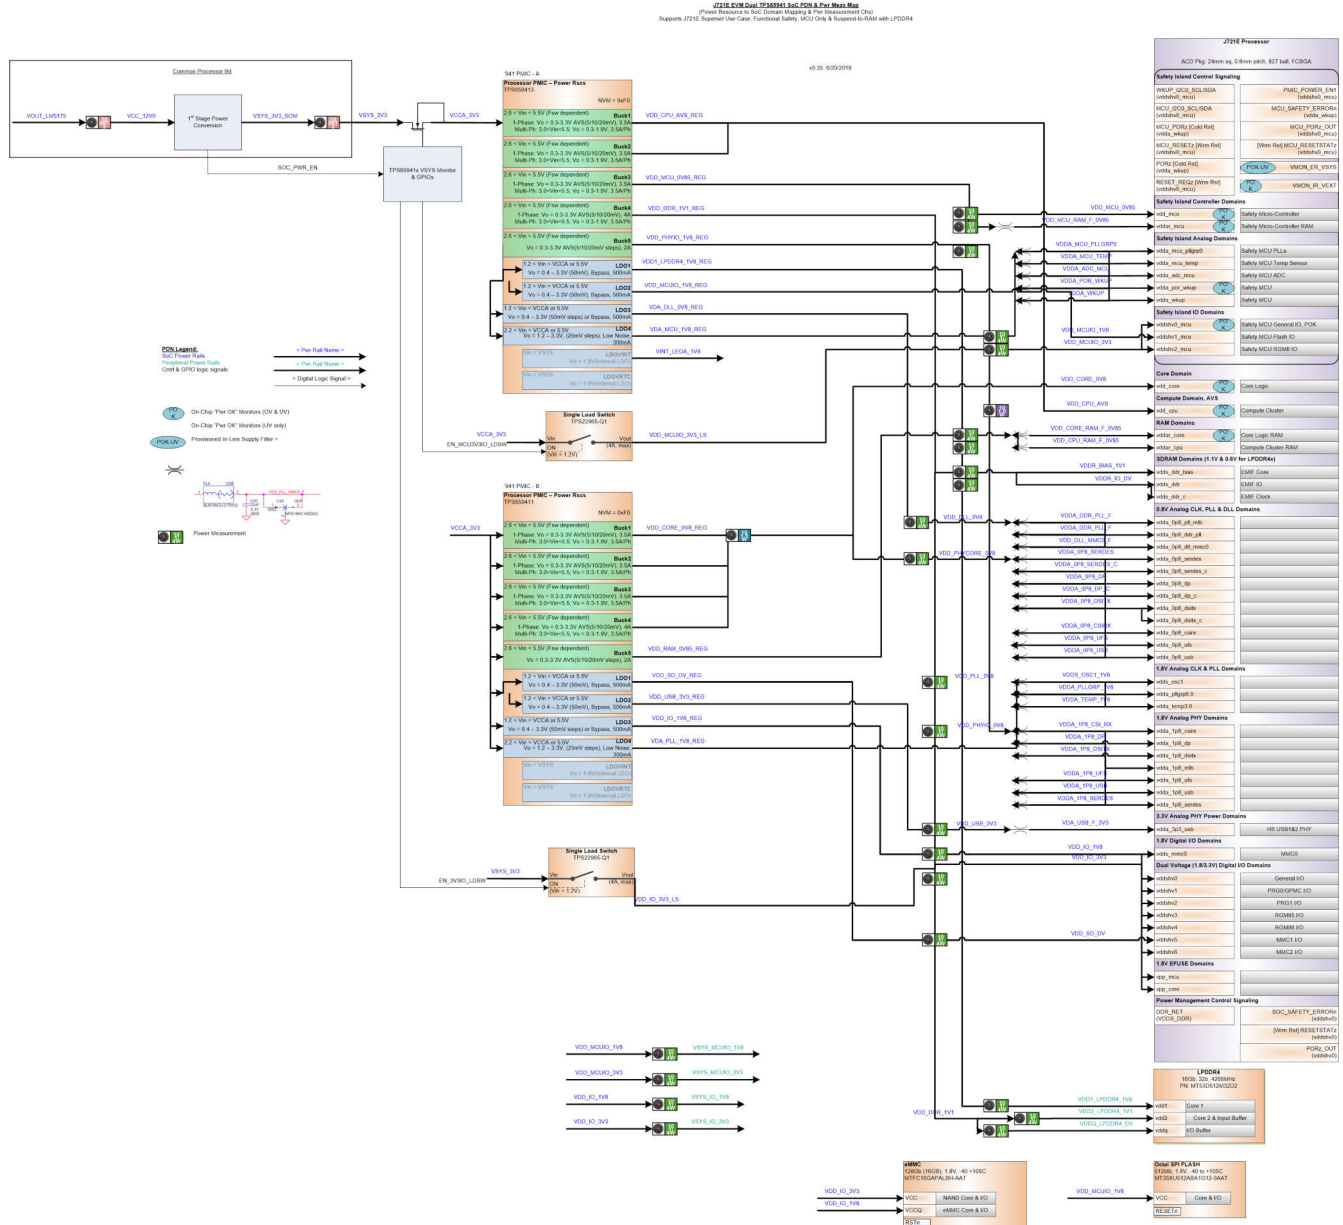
J721E EVM Dual TPS65941 SoC PDN & Pwr Meas Map
(Power Resource to SoC Domain Mapping & Pwr Measurement Ckts)
Supports J721E Superset Use Case, Functional Safety, MCU Only & Suspend-to-RAM with LPDDR4

v0.35 6/20/2019

Common Processor Bd

VOUT_LM5175
VCC_12V0
1st Stage Power Conversion
VSYS_3V3_SOM
VSYS_3V3
VCCA_3V3
SOC_PWR_EN
TPS65941x VSYS Monitor & GPIOs

'941 PMIC - A
Processor PMIC – Power Rscs
TPS659413
NVM = 0xF0

2.6 < Vin < 5.5V (Fsw dependent) Buck1
1-Phase: Vo = 0.3-3.3V AVS(5/10/20mV), 3.5A
Multi-Ph: 3.0<Vin<5.5, Vo = 0.3-1.9V, 3.5A/Ph
2.6 < Vin < 5.5V (Fsw dependent) Buck2
1-Phase: Vo = 0.3-3.3V AVS(5/10/20mV), 3.5A
Multi-Ph: 3.0<Vin<5.5, Vo = 0.3-1.9V, 3.5A/Ph
2.6 < Vin < 5.5V (Fsw dependent) Buck3
1-Phase: Vo = 0.3-3.3V AVS(5/10/20mV), 3.5A
Multi-Ph: 3.0<Vin<5.5, Vo = 0.3-1.9V, 3.5A/Ph
2.6 < Vin < 5.5V (Fsw dependent) Buck4
1-Phase: Vo = 0.3-3.3V AVS(5/10/20mV), 4A
Multi-Ph: 3.0<Vin<5.5, Vo = 0.3-1.9V, 3.5A/Ph
2.6 < Vin < 5.5V (Fsw dependent) Buck5
Vo = 0.3-3.3V AVS(5/10/20mV steps), 2A
1.2 < Vin < VCCA or 5.5V LDO1
Vo = 0.4 – 3.3V (50mV), Bypass, 500mA
1.2 < Vin < VCCA or 5.5V LDO2
Vo = 0.4 – 3.3V (50mV), Bypass, 500mA
1.2 < Vin < VCCA or 5.5V LDO3
Vo = 0.4 – 3.3V (50mV steps) or Bypass, 500mA
2.2 < Vin < VCCA or 5.5V LDO4
Vo = 1.2 – 3.3V, (25mV) steps), Low Noise, 300mA
Vin = VSYS LDOVINT
Vo = 1.8V(Internal LDO)
Vin = VSYS LDOVRTC
Vo = 1.8V(Internal LDO)

VDD_CPU_AVS_REG
VDD_MCU_0V85_REG
VDD_DDR_1V1_REG
VDD_PHYIO_1V8_REG
VDD1_LPDDR4_1V8_REG
VDD_MCUIO_1V8_REG
VDA_DLL_0V8_REG
VDA_MCU_1V8_REG
VINT_LEGA_1V8

PDN Legend:
SoC Power Rails
Peripheral Power Rails
Cntrl & GPIO logic signals
< Pwr Rail Name >
< Pwr Rail Name >
< Digital Logic Signal >

On-Chip "Pwr OK" Monitors (OV & UV)
On-Chip "Pwr OK" Monitors (UV only)
POK-UV Provisioned In-Line Supply Filter =
Power Measurement

Single Load Switch
TPS22965-Q1
VCCA_3V3
EN_MCU3V3IO_LDSW
Vin
ON
(Vih > 1.2V)
Vout
(4A, max)
VDD_MCUIO_3V3_LS

'941 PMIC - B
Processor PMIC – Power Rscs
TPS659411
NVM = 0xF0
VCCA_3V3
2.6 < Vin < 5.5V (Fsw dependent) Buck1
1-Phase: Vo = 0.3-3.3V AVS(5/10/20mV), 3.5A
Multi-Ph: 3.0<Vin<5.5, Vo = 0.3-1.9V, 3.5A/Ph
2.6 < Vin < 5.5V (Fsw dependent) Buck2
1-Phase: Vo = 0.3-3.3V AVS(5/10/20mV), 3.5A
Multi-Ph: 3.0<Vin<5.5, Vo = 0.3-1.9V, 3.5A/Ph
2.6 < Vin < 5.5V (Fsw dependent) Buck3
1-Phase: Vo = 0.3-3.3V AVS(5/10/20mV), 3.5A
Multi-Ph: 3.0<Vin<5.5, Vo = 0.3-1.9V, 3.5A/Ph
2.6 < Vin < 5.5V (Fsw dependent) Buck4
1-Phase: Vo = 0.3-3.3V AVS(5/10/20mV), 4A
Multi-Ph: 3.0<Vin<5.5, Vo = 0.3-1.9V, 3.5A/Ph
2.6 < Vin < 5.5V (Fsw dependent) Buck5
Vo = 0.3-3.3V AVS(5/10/20mV steps), 2A
1.2 < Vin < VCCA or 5.5V LDO1
Vo = 0.4 – 3.3V (50mV), Bypass, 500mA
1.2 < Vin < VCCA or 5.5V LDO2
Vo = 0.4 – 3.3V (50mV), Bypass, 500mA
1.2 < Vin < VCCA or 5.5V LDO3
Vo = 0.4 – 3.3V (50mV steps) or Bypass, 500mA
2.2 < Vin < VCCA or 5.5V LDO4
Vo = 1.2 – 3.3V, (25mV) steps), Low Noise, 300mA
Vin = VSYS LDOVINT
Vo = 1.8V(Internal LDO)
Vin = VSYS LDOVRTC
Vo = 1.8V(Internal LDO)

VDD_CORE_0V8_REG
VDD_RAM_0V85_REG
VDD_SD_DV_REG
VDD_USB_3V3_REG
VDD_IO_1V8_REG
VDA_PLL_1V8_REG

Single Load Switch
TPS22965-Q1
VSYS_3V3
EN_3V3IO_LDSW
Vin
ON
(Vih > 1.2V)
Vout
(4A, max)
VDD_IO_3V3_LS

VDD_MCUIO_1V8 VSYS_MCUIO_1V8
VDD_MCUIO_3V3 VSYS_MCUIO_3V3
VDD_IO_1V8 VSYS_IO_1V8
VDD_IO_3V3 VSYS_IO_3V3

J721E Processor
ACD Pkg: 24mm sq, 0.8mm pitch, 827 ball, FCBGA
Safety Island Control Signaling
WKUP_I2C0_SCL/SDA (vddshv0_mcu)
PMIC_POWER_EN1 (vddshv0_mcu)
MCU_I2C0_SCL/SDA (vddshv0_mcu)
MCU_SAFETY_ERRORn (vdda_wkup)
MCU_PORz [Cold Rst] (vdda_wkup)
MCU_PORz_OUT (vddshv0_mcu)
MCU_RESETz [Wrm Rst] (vddshv0_mcu)
[Wrm Rst] MCU_RESETSTATz (vddshv0_mcu)
PORz [Cold Rst] (vdda_wkup)
POK-UV VMON_ER_VSYS
RESET_REQz [Wrm Rst] (vddshv0_mcu)
VMON_R_VEXT
Safety Island Controller Domains
VDD_MCU_0V85
VDD_MCU_RAM_F_0V85
vdd_mcu Safety Micro-Controller
vddar_mcu Safety Micro-Controller RAM
Safety Island Analog Domains
VDDA_MCU_PLLGRP0 vdda_mcu_pllgrp0 Safety MCU PLLs
VDDA_MCU_TEMP vdda_mcu_temp Safety MCU Temp Sensor
VDDA_ADC_MCU vdda_adc_mcu Safety MCU ADC
VDDA_POR_WKUP vdda_por_wkup Safety MCU
VDA_WKUP vdda_wkup Safety MCU
Safety Island IO Domains
VDD_MCUIO_1V8 vddshv0_mcu Safety MCU General IO, POK
vddshv1_mcu Safety MCU Flash IO
VDD_MCUIO_3V3 vddshv2_mcu Safety MCU RGMII IO
Core Domain
VDD_CORE_0V8 vdd_core Core Logic
Compute Domain, AVS
VDD_CPU_AVS vdd_cpu Compute Cluster
RAM Domains
VDD_CORE_RAM_F_0V85 vddar_core Core Logic RAM
VDD_CPU_RAM_F_0V85 vddar_cpu Compute Cluster RAM
SDRAM Domains (1.1V & 0.6V for LPDDR4x)
VDDR_BIAS_1V1 vdds_ddr_bias EMIF Core
VDDR_IO_DV vdds_ddr EMIF IO
vdds_ddr_c EMIF Clock
0.8V Analog CLK, PLL & DLL Domains
VDD_DLL_0V8
VDDA_DDR_PLL_F vdda_0p8_pll_mlb
VDDA_DDR_PLL_F vdda_0p8_ddr_pll
VDD_DLL_MMC0_F vdda_0p8_dll_mmc0
VDD_PHYCORE_0V8
VDDA_0P8_SERDES vdda_0p8_serdes
VDDA_0P8_SERDES_C vdda_0p8_serdes_c
VDDA_0P8_DP vdda_0p8_dp
VDDA_0P8_DP_C vdda_0p8_dp_c
VDDA_0P8_DSITX vdda_0p8_dsitx
vdda_0p8_dsitx_c
VDDA_0P8_CSIRX vdda_0p8_csirx
VDDA_0P8_UFS vdda_0p8_ufs
VDDA_0P8_USB vdda_0p8_usb
1.8V Analog CLK & PLL Domains
VDD_PLL_1V8
VDDS_OSC1_1V8 vdds_osc1
VDDA_PLLGRP_1V8 vdda_pllgrp0:0
VDDA_TEMP_1V8 vdda_temp3:0
1.8V Analog PHY Domains
VDD_PHYIO_1V8
VDDA_1P8_CSI_RX vdda_1p8_csirx
VDDA_1P8_DP vdda_1p8_dp
VDDA_1P8_DSITX vdda_1p8_dsitx
vdda_1p8_mlb
VDDA_1P8_UFS vdda_1p8_ufs
VDDA_1P8_USB vdda_1p8_usb
VDDA_1P8_SERDES vdda_1p8_serdes
3.3V Analog PHY Power Domains
VDD_USB_3V3
VDA_USB_F_3V3 vdda_3p3_usb HS USB1&2 PHY
1.8V Digital I/O Domains
VDD_IO_1V8
VDD_IO_3V3 vdds_mmc0 MMC0
Dual Voltage (1.8/3.3V) Digital I/O Domains
vddshv0 General I/O
vddshv1 PRG0/GPMC I/O
vddshv2 PRG1 I/O
vddshv3 RGMII5 I/O
vddshv4 RGMII6 I/O
VDD_SD_DV
vddshv5 MMC1 I/O
vddshv6 MMC2 I/O
1.8V EFUSE Domains
vpp_mcu
vpp_core
Power Management Control Signaling
DDR_RET (VDDS_DDR)
SOC_SAFETY_ERRORn (vddshv0)
[Wrm Rst] RESETSTATz (vddshv0)
PORz_OUT (vddshv0)

LPDDR4
16Gb, 32b, 4266MHz
PN: MT53D512M32D2
VDD_DDR_1V1
VDD1_LPDDR4_1V8 Vdd1 Core 1
VDD2_LPDDR4_1V1 Vdd2 Core 2 & Input Buffer
VDDQ_LPDDR4_DV Vddq I/O Buffer

eMMC
128Gb (16GB), 1.8V, -40 +105C
MTFC16GAPALBH-AAT
VDD_IO_3V3 VCC NAND Core & I/O
VDD_IO_1V8 VCCQ eMMC Core & I/O
RSTn

Octal SPI FLASH
512Mb, 1.8V, -40 to +105C
MT35XU512ABA1G12-0AAT
VDD_MCUIO_1V8 VCC Core & I/O
RESETn